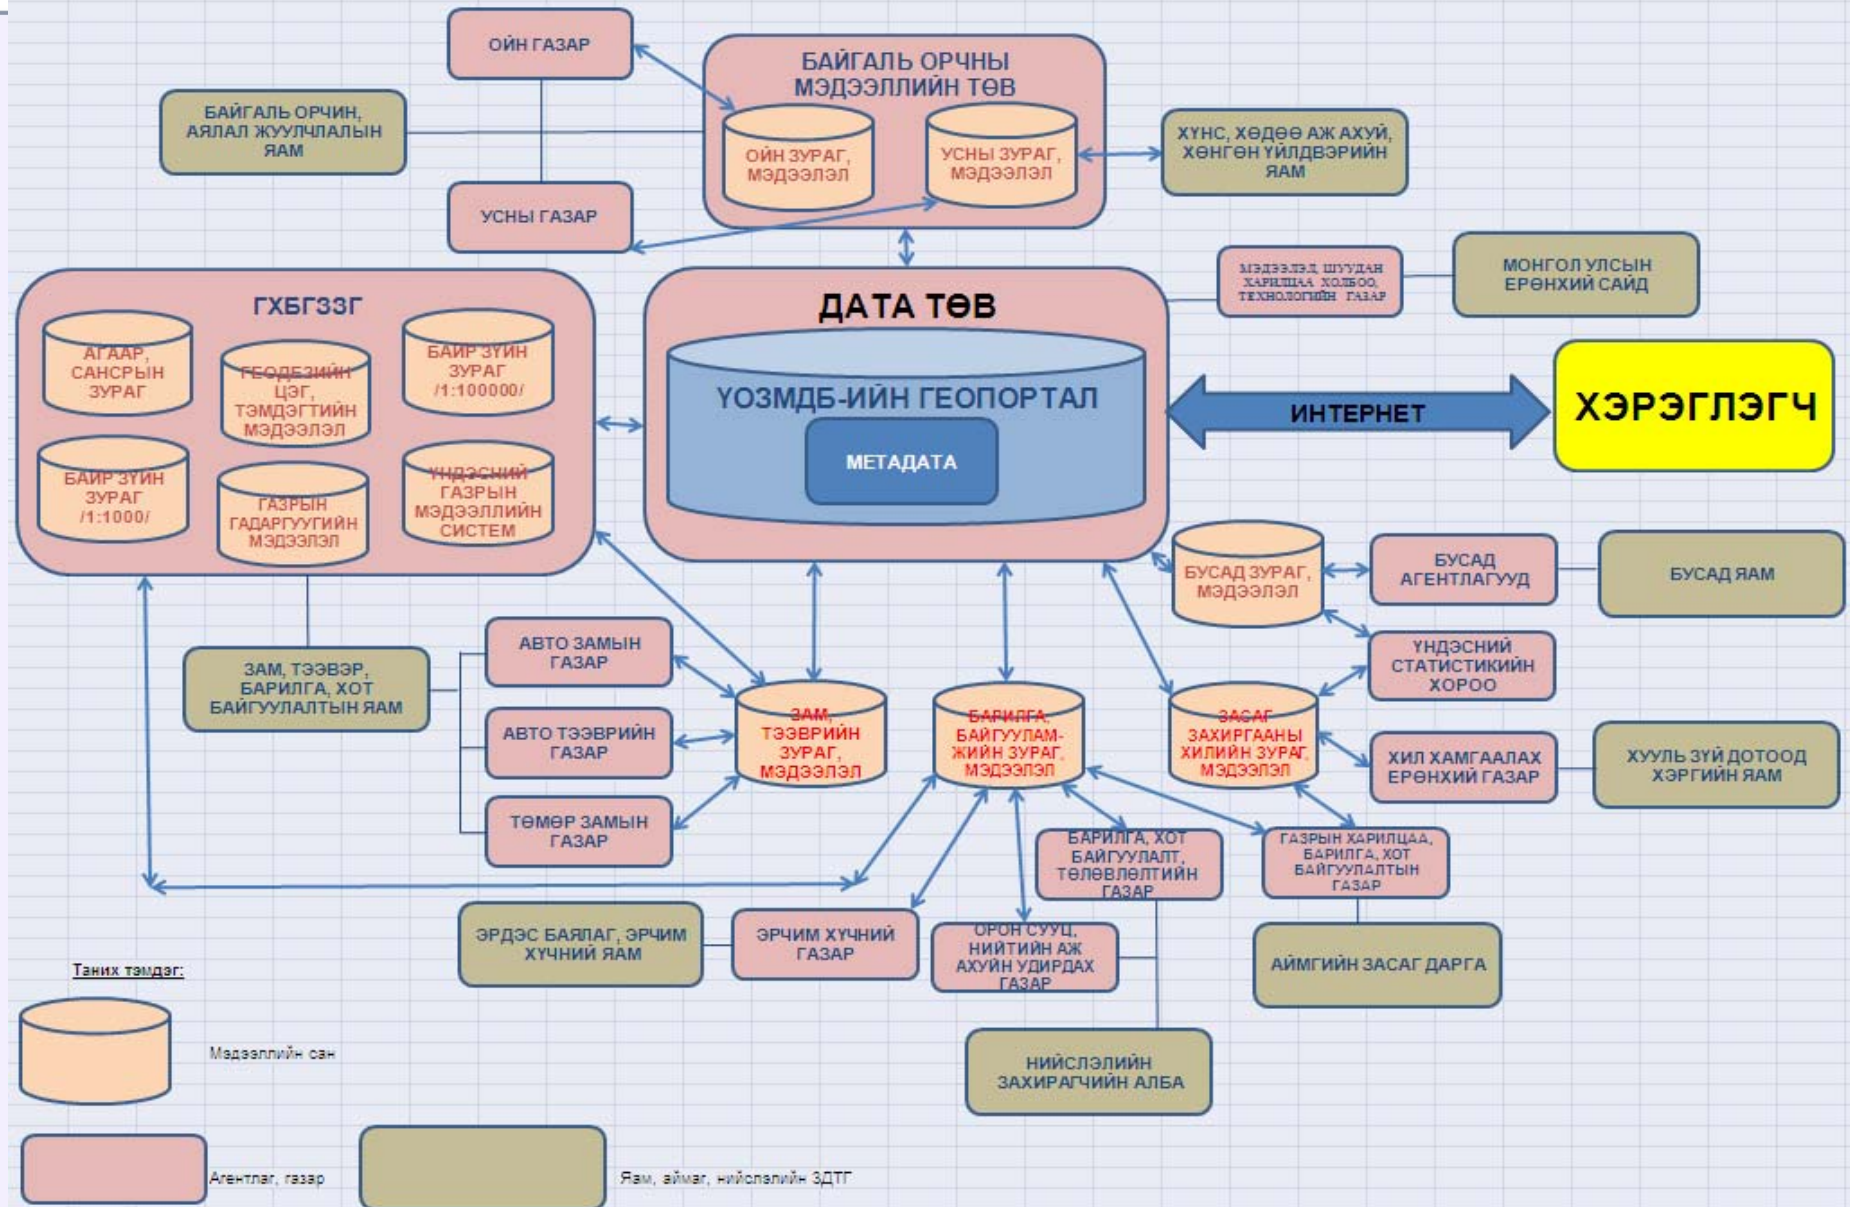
ОЙН ГАЗАР

БАЙГАЛЬ ОРЧНЫ МЭДЭЭЛЛИЙН ТӨВ

ОЙН ЗУРАГ, МЭДЭЭЛЭЛ

УСНЫ ЗУРАГ, МЭДЭЭЛЭЛ

БАЙГАЛЬ ОРЧИН, АЯЛАЛ ЖУУЛЧЛАЛЫН ЯАМ

ХҮНС, ХӨДӨӨ АЖ АХУЙ, ХӨНГӨН ҮЙЛДВЭРИЙН ЯАМ

УСНЫ ГАЗАР

МЭДЭЭЛЭЛ ШУУДАН ХАРИЛЦАА ХОЛБОО, ТЕХНОЛОГИЙН ГАЗАР

МОНГОЛ УЛСЫН ЕРӨНХИЙ САЙД

ГХБГЗЗГ

АГААР, САНСРЫН ЗУРАГ

ГЕОДЕЗИЙН ЦЭГ, ТЭМДЭГТИЙН МЭДЭЭЛЭЛ

БАЙР ЗҮЙН ЗУРАГ /1:100000/

БАЙР ЗҮЙН ЗУРАГ /1:1000/

ГАЗРЫН ГАДАРГУУГИЙН МЭДЭЭЛЭЛ

ҮНДЭСНИЙ ГАЗРЫН МЭДЭЭЛЛИЙН СИСТЕМ

ДАТА ТӨВ

ҮОЗМДБ-ИЙН ГЕОПОРТАЛ

МЕТАДАТА

ИНТЕРНЕТ

ХЭРЭГЛЭГЧ

БУСАД ЗУРАГ, МЭДЭЭЛЭЛ

БУСАД АГЕНТЛАГУУД

БУСАД ЯАМ

ҮНДЭСНИЙ СТАТИСТИКИЙН ХОРОО

ЗАМ, ТЭЭВЭР, БАРИЛГА, ХОТ БАЙГУУЛАЛТЫН ЯАМ

АВТО ЗАМЫН ГАЗАР

АВТО ТЭЭВРИЙН ГАЗАР

ТӨМӨР ЗАМЫН ГАЗАР

ЗАМ, ТЭЭВРИЙН ЗУРАГ, МЭДЭЭЛЭЛ

БАРИЛГА, БАЙГУУЛАМЖИЙН ЗУРАГ, МЭДЭЭЛЭЛ

ЗАСАГ ЗАХИРГААНЫ ХИЛИЙН ЗУРАГ, МЭДЭЭЛЭЛ

ХИЛ ХАМГААЛАХ ЕРӨНХИЙ ГАЗАР

ХУУЛЬ ЗҮЙ ДОТООД ХЭРГИЙН ЯАМ

БАРИЛГА, ХОТ БАЙГУУЛАЛТ, ТӨЛӨВЛӨЛТИЙН ГАЗАР

ГАЗРЫН ХАРИЛЦАА, БАРИЛГА, ХОТ БАЙГУУЛАЛТЫН ГАЗАР

ЭРДЭС БАЯЛАГ, ЭРЧИМ ХҮЧНИЙ ЯАМ

ЭРЧИМ ХҮЧНИЙ ГАЗАР

ОРОН СУУЦ, НИЙТИЙН АЖ АХУЙН УДИРДАХ ГАЗАР

АЙМГИЙН ЗАСАГ ДАРГА

НИЙСЛЭЛИЙН ЗАХИРАГЧИЙН АЛБА

Таних тэмдэг:

Мэдээллийн сан

Агентлаг, газар

Яам, аймаг, нийслэлийн ЗДТГ